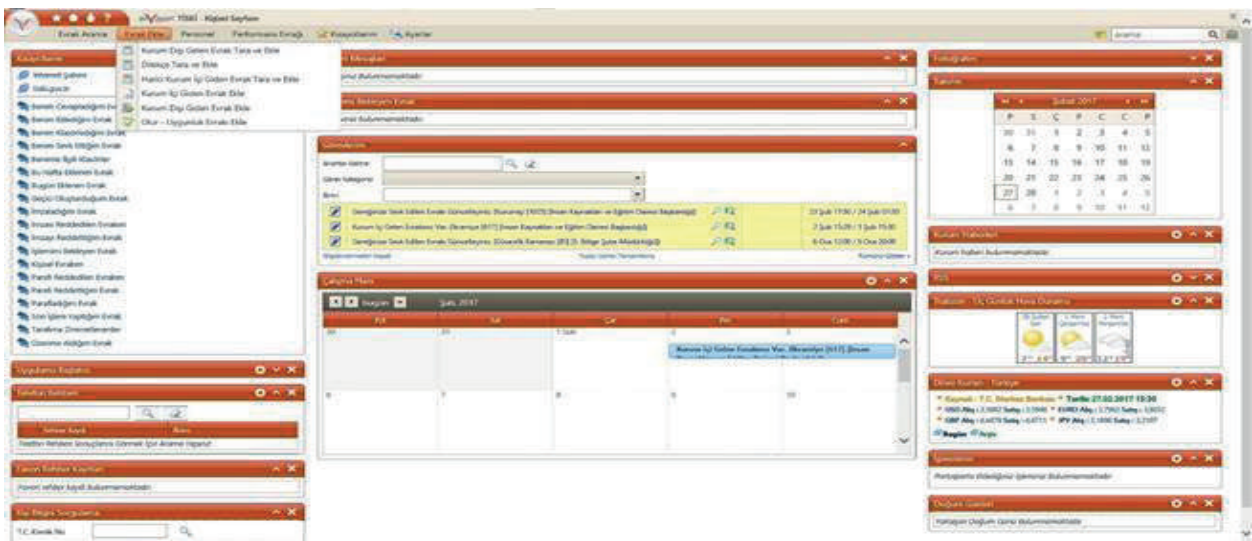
eYazışma TSMS - Kişisel Sayfam

Evrak Arama | Evrak Ekle | Personel | Performans Evrağı | Kısayollarım | Ayarlar

Kurum Dışı Gelen Evrak Tara ve Ekle
Dilekçe Tara ve Ekle
Harici Kurum İçi Giden Evrak Tara ve Ekle
Kurum İçi Giden Evrak Ekle
Kurum Dışı Giden Evrak Ekle
Olur – Uygunluk Evrakı Ekle

Kısayollarım
İnternet Şubesi
Hesaplayıcı
Benim Cevapladığım Evrak
Benim Eklediğim Evrak
Benim Klasörlediğim Evrak
Benim Sevk Ettiğim Evrak
Benimle İlgili Klasörler
Bu Hafta Eklenen Evrak
Bugün Eklenen Evrak
Geçici Oluşturduğum Evrak
İmzaladığım Evrak
İmzası Reddedilen Evrakım
İmzayı Reddettiğim Evrak
İşlemleri Bekleyen Evrak
Kişisel Evrakım
Paraf Reddedilen Evrakım
Parafı Reddettiğim Evrak
Parafladığım Evrak
Son İşlem Yaptığım Evrak
Tarafıma Zimmetlenenler
Üzerime Aldığım Evrak

Uygulama Bağlantı

Telefon Rehberi
Telefon Kaydı | Birim
Telefon Rehberi Sorgulanmaya Gitmek İçin Arama Yapınız!

Favori Rehber Kayıtları
Favori rehber kaydı bulunmamaktadır.

Kişi Bilgisi Sorgulama
T.C.Kimlik No

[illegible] Mesajlar
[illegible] bulunmamaktadır.

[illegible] Bekleyen Evrak
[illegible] bulunmamaktadır.

Görevlerim
Aranan Görev
Görev Kategorisi
Birim
Gerekli Sevk Edilen Evrak Güncelleyiniz (Konumu) [1023] İnsan Kaynakları ve Eğitim Dairesi Başkanlığı | 23 Şub 17:00 / 24 Şub 01:00
Kurum İçi Giden Evrakını Var. (İlk evrak [617] İnsan Kaynakları ve Eğitim Dairesi Başkanlığı) | 7 Şub 15:29 / 1 Şub 15:00
Gerekli Sevk Edilen Evrak Güncelleyiniz (Güvenlik Kamerası) [853] Bilgi İşlem Müdürlüğü | 6 Oca 12:00 / 9 Oca 20:00
Bilgilendirmeler Hepsi | Toplu Görev Tanımlama | Kontrol Görev

Çalışma Planı
Bugün | Şub 2017
Pzt | Sal | Çar | Per | Cum
30 | 31 | 1 Şub | 2 | 3
6 | 7 | 8 | 9 | 10
Kurum İçi Giden Evrakını Var. (İlk evrak [617] İnsan

Fotoğraflar

Takvim
Şubat 2017
P | S | Ç | P | C | C | P
30 | 31 | 1 | 2 | 3 | 4 | 5
6 | 7 | 8 | 9 | 10 | 11 | 12
13 | 14 | 15 | 16 | 17 | 18 | 19
20 | 21 | 22 | 23 | 24 | 25 | 26
27 | 28 | 1 | 2 | 3 | 4 | 5
6 | 7 | 8 | 9 | 10 | 11 | 12

Kurum Haberleri
Kurum haberi bulunmamaktadır.

RSS

Trabzon - Üç Günlük Hava Durumu
28 Şubat Salı | 1 Mart Çarşamba | 2 Mart Perşembe

Döviz Kurları - Türkiye
Kaynak : T.C. Merkez Bankası * Tarih: 27.02.2017 15:30
USD Alış : 3,5682 Satış : 3,5746 * EURO Alış : 3,7760 Satış : 3,8032
GBP Alış : 4,4479 Satış : 4,4711 * JPY Alış : 3,1690 Satış : 3,2197
Bugün Arşiv

İşlemlerim
Portalınıza eklediğiniz işleminiz bulunmamaktadır.

Doğum Günleri
Yarlaşım Doğum Günü bulunmamaktadır.

Arama